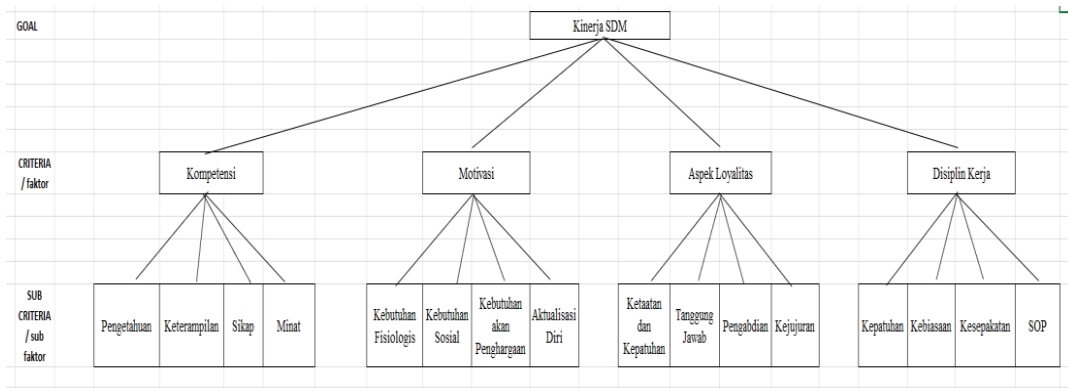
GOAL

Kinerja SDM

CRITERIA / faktor

Kompetensi

Motivasi

Aspek Loyalitas

Disiplin Kerja

SUB CRITERIA / sub faktor

Pengetahuan

Keterampilan

Sikap

Minat

Kebutuhan Fisiologis

Kebutuhan Sosial

Kebutuhan akan Penghargaan

Aktualisasi Diri

Ketaatan dan Kepatuhan

Tanggung Jawab

Pengabdian

Kejujuran

Kepatuhan

Kebiasaan

Kesepakatan

SOP